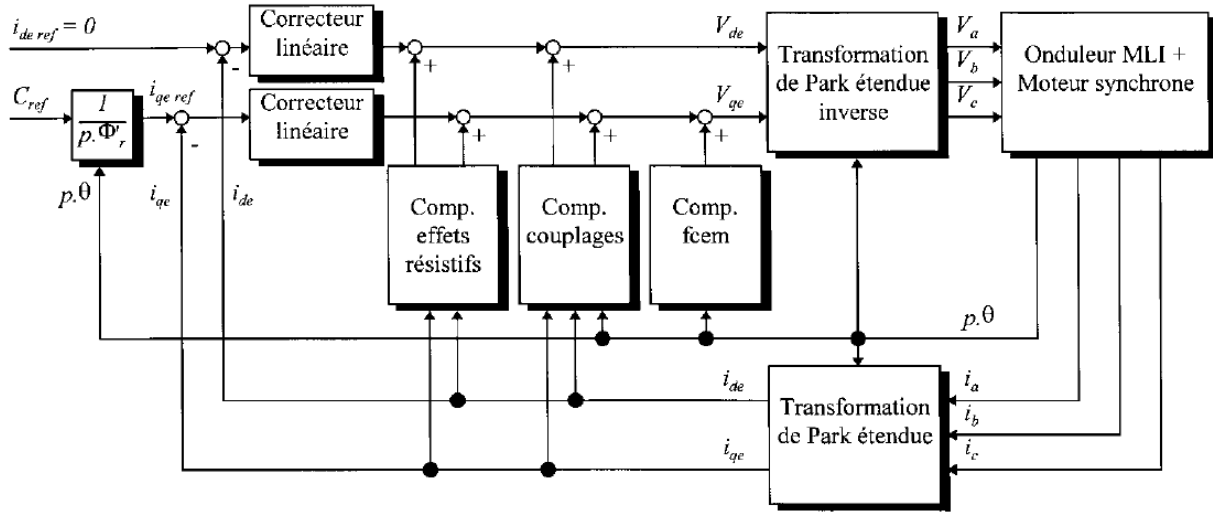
$i_{de\,ref} = 0$

$C_{ref}$

$\frac{1}{p.\Phi'_r}$

$i_{qe\,ref}$

Correcteur linéaire

Correcteur linéaire

-

-

+

+

+

+

+

$V_{de}$

$V_{qe}$

Transformation de Park étendue inverse

$V_a$

$V_b$

$V_c$

Onduleur MLI + Moteur synchrone

$p.\theta$

$i_{qe}$

$i_{de}$

Comp. effets résistifs

Comp. couplages

Comp. fcem

$p.\theta$

$i_{de}$

$i_{qe}$

Transformation de Park étendue

$i_a$

$i_b$

$i_c$